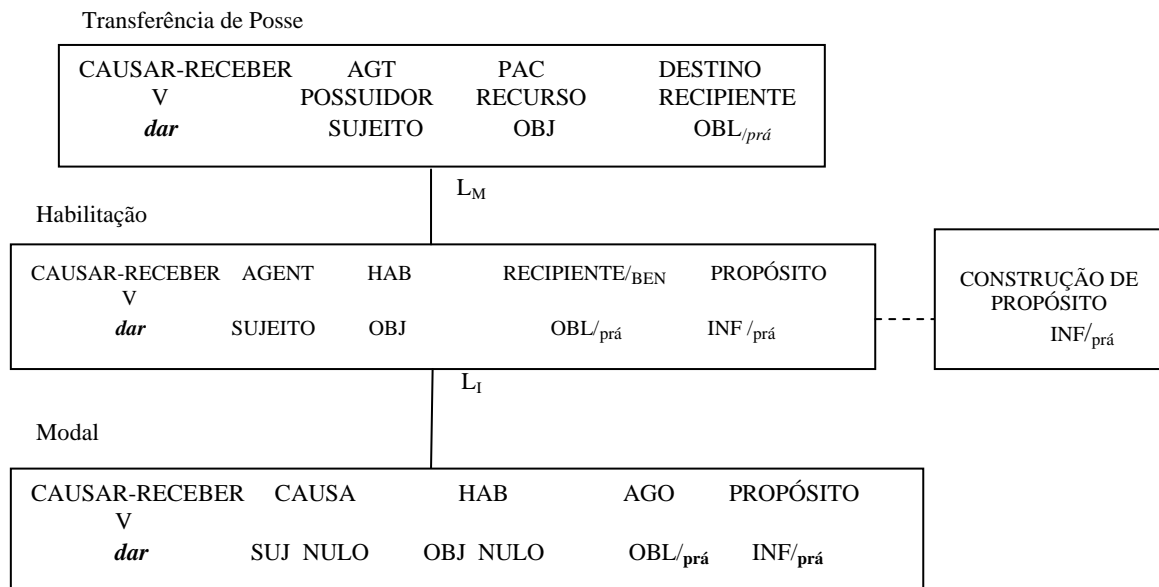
Transferência de Posse

CAUSAR-RECEBER AGT PAC DESTINO
V POSSUIDOR RECURSO RECIPIENTE
*dar* SUJEITO OBJ OBL$_{/prá}$

L$_M$

Habilitação

CAUSAR-RECEBER AGENT HAB RECIPIENTE/$_{BEN}$ PROPÓSITO
V
*dar* SUJEITO OBJ OBL/$_{prá}$ INF /$_{prá}$

CONSTRUÇÃO DE PROPÓSITO
INF/$_{prá}$

L$_I$

Modal

CAUSAR-RECEBER CAUSA HAB AGO PROPÓSITO
V
*dar* SUJ NULO OBJ NULO OBL/$_{\textbf{prá}}$ INF/$_{\textbf{prá}}$